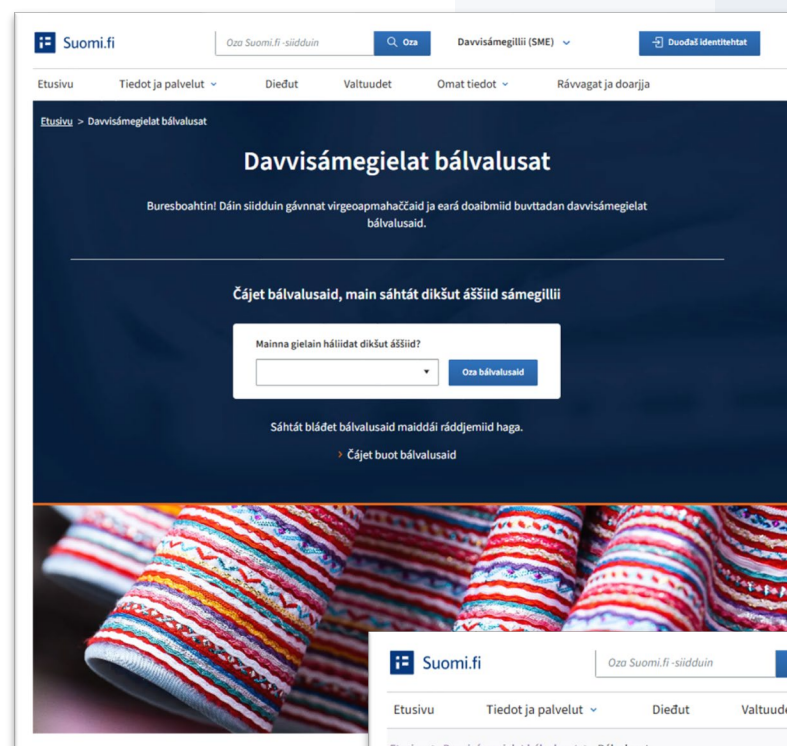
Suomi.fi

Oza Suomi.fi -siidduin

Oza

Davvisámegillii (SME)

Duođaš identitehtat

Etusivu

Tiedot ja palvelut

Dieđut

Valtuudet

Omat tiedot

Rávvagat ja doarjja

Etusivu > Davvisámegielat bálvalusat

Davvisámegielat bálvalusat

Buresboahtin! Dáin siidduin gávnnat virgeoapmahaččaid ja eará doaibmiid buvttadan davvisámegielat bálvalusaid.

Čájet bálvalusaid, main sáhtát dikšut áššiid sámegillii

Mainna gielain háliidat dikšut áššiid?

Oza bálvalusaid

Sáhtát bláđet bálvalusaid maiddái ráddjemiid haga.

Čájet buot bálvalusaid

Suomi.fi

Oza Suomi.fi -siidduin

Etusivu

Tiedot ja palvelut

Dieđut

Valtuude